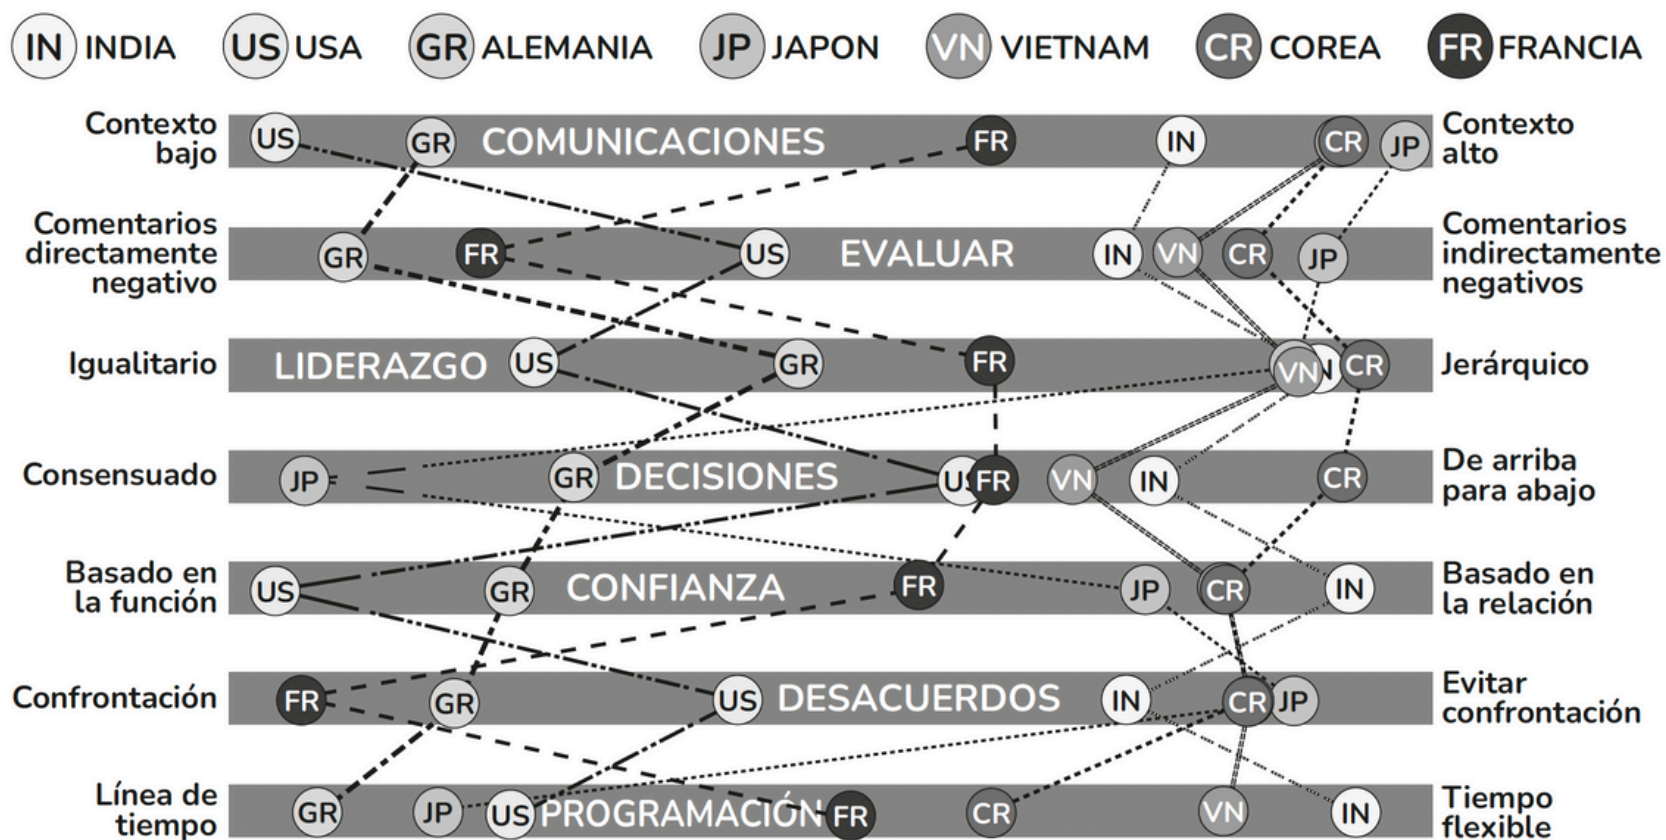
IN INDIA US USA GR ALEMANIA JP JAPON VN VIETNAM CR COREA FR FRANCIA

Contexto bajo US GR COMUNICACIONES FR IN CR JP Contexto alto

Comentarios directamente negativo GR FR US EVALUAR IN VN CR JP Comentarios indirectamente negativos

Igualitario LIDERAZGO US GR FR VN IN CR Jerárquico

Consensuado JP GR DECISIONES US FR VN IN CR De arriba para abajo

Basado en la función US GR CONFIANZA FR JP CR IN Basado en la relación

Confrontación FR GR US DESACUERDOS IN CR JP Evitar confrontación

Línea de tiempo GR JP US PROGRAMACIÓN FR CR VN IN Tiempo flexible